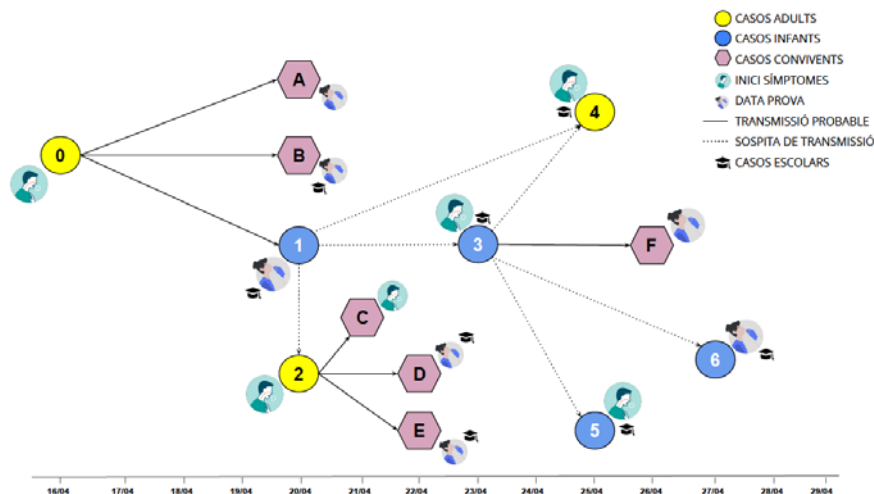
CASOS ADULTS
CASOS INFANTS
CASOS CONVIVENTS
INICI SÍMPTOMES
DATA PROVA
TRANSMISSIÓ PROBABLE
SOSPITA DE TRANSMISSIÓ
CASOS ESCOLARS

A
B
0
4
1
3
F
C
2
D
6
E
5

16/04
17/04
18/04
19/04
20/04
21/04
22/04
23/04
24/04
25/04
26/04
27/04
28/04
29/04